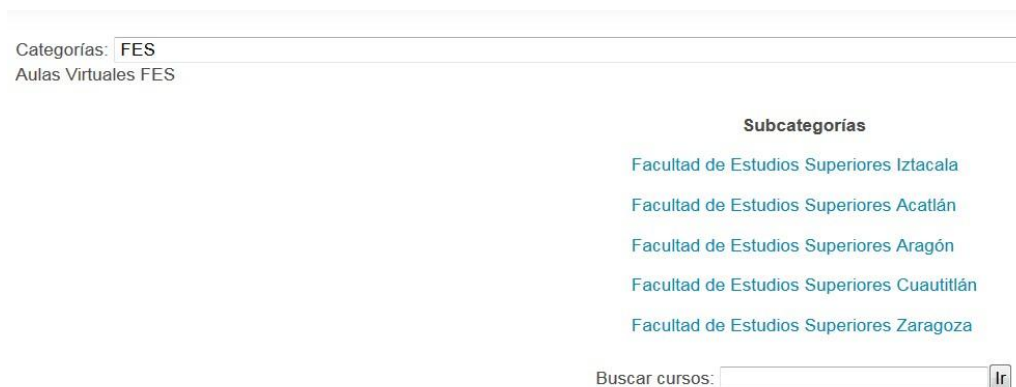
Categorías: FES
Aulas Virtuales FES

Subcategorías

Facultad de Estudios Superiores Iztacala

Facultad de Estudios Superiores Acatlán

Facultad de Estudios Superiores Aragón

Facultad de Estudios Superiores Cuautitlán

Facultad de Estudios Superiores Zaragoza

Buscar cursos: Ir